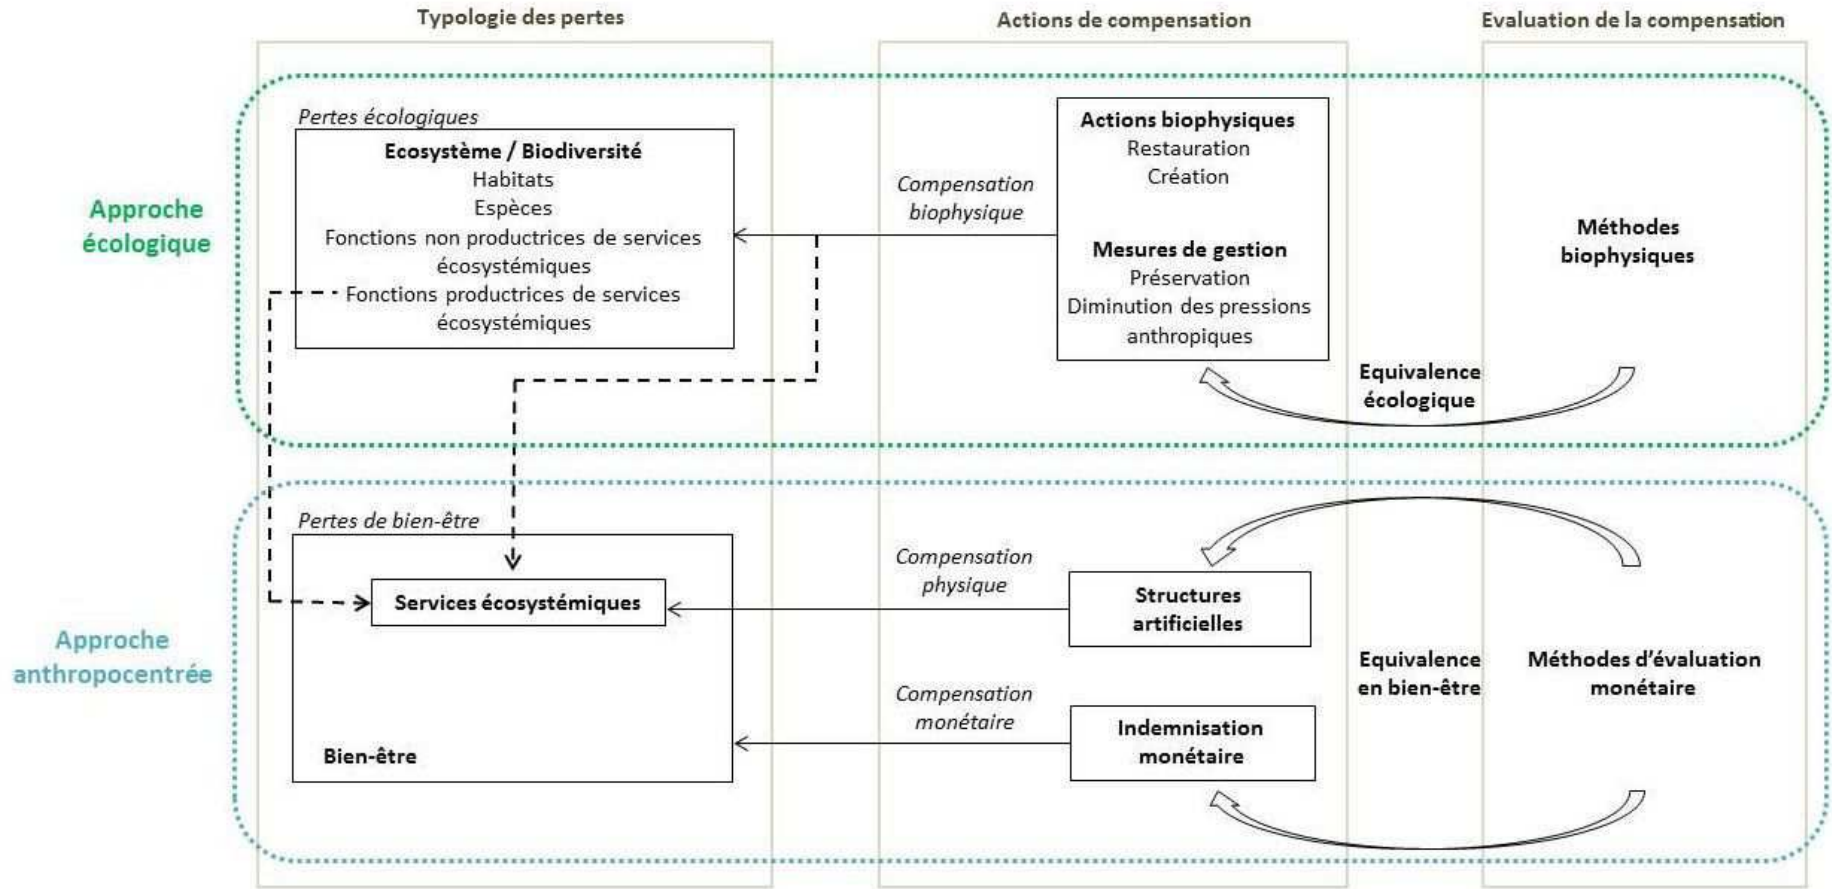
Typologie des pertes

Actions de compensation

Evaluation de la compensation

Approche écologique

Pertes écologiques

Ecosystème / Biodiversité
Habitats
Espèces
Fonctions non productrices de services écosystémiques
Fonctions productrices de services écosystémiques

Compensation biophysique

Actions biophysiques
Restauration
Création

Mesures de gestion
Préservation
Diminution des pressions anthropiques

Méthodes biophysiques

Equivalence écologique

Approche anthropocentrée

Pertes de bien-être

Services écosystémiques

Bien-être

Compensation physique

Structures artificielles

Compensation monétaire

Indemnisation monétaire

Equivalence en bien-être

Méthodes d'évaluation monétaire